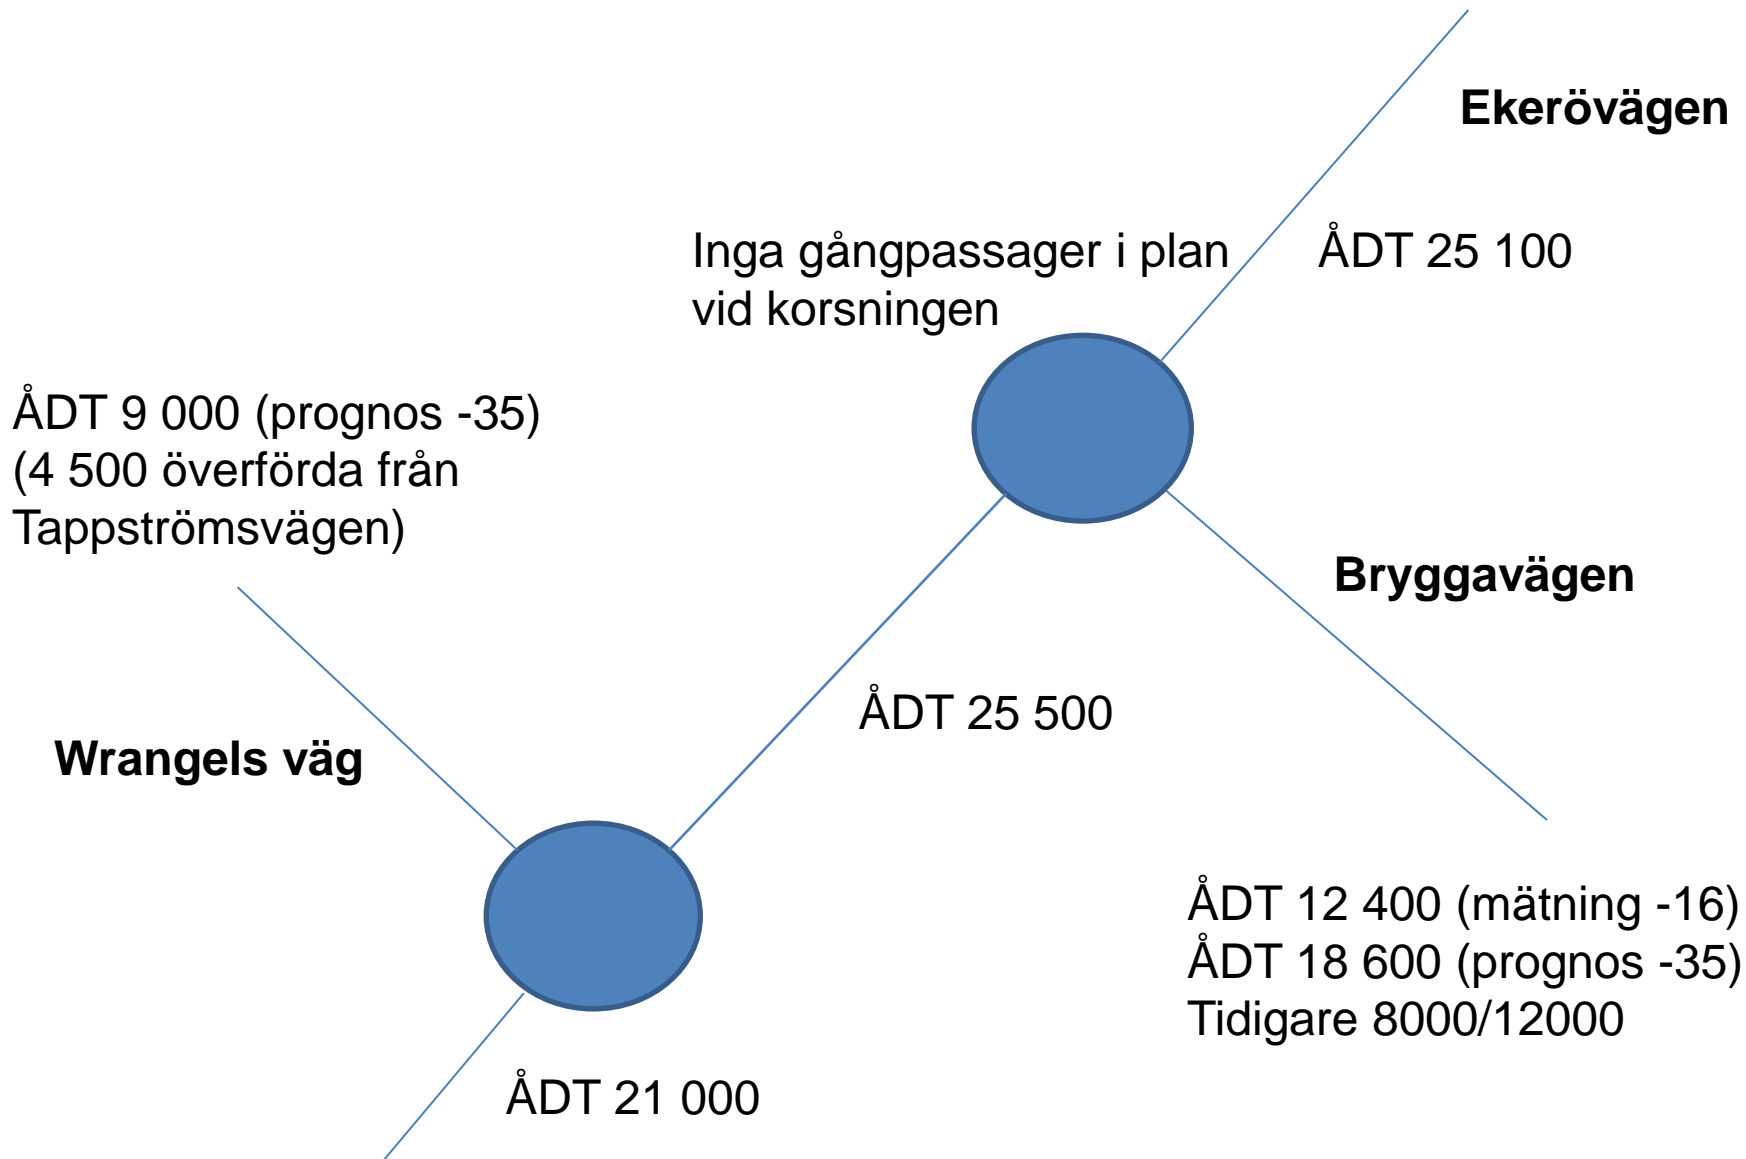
Ekerövägen

Inga gångpassager i plan vid korsningen

ÅDT 25 100

ÅDT 9 000 (prognos -35)
(4 500 överförda från Tappströmsvägen)

Bryggavägen

ÅDT 25 500

Wrangels väg

ÅDT 12 400 (mätning -16)
ÅDT 18 600 (prognos -35)
Tidigare 8000/12000

ÅDT 21 000